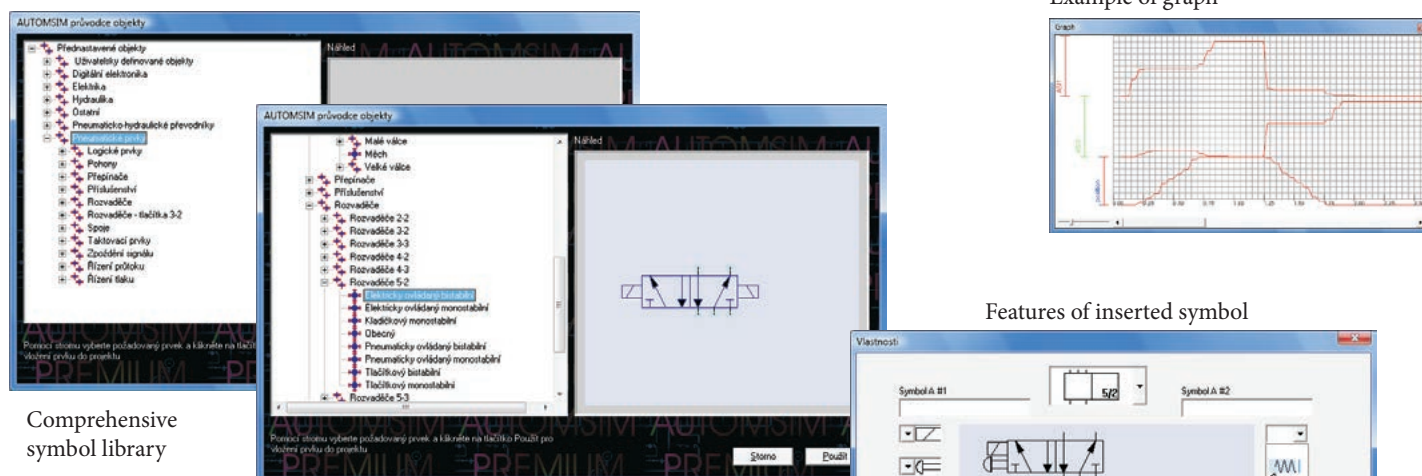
Example of graph

AUTOMSIM průvodce objekty

Přednastavené objekty
Uživatelsky definované objekty
Digitální elektronika
Elektrika
Hydraulika
Ostatní
Pneumaticko-hydraulické převodníky
Pneumatické prvky
Logické prvky
Pohony
Přepínače
Příslušenství
Rozvaděče
Rozvaděče - tlačítka 3-2
Spoje
Taktovací prvky
Zpoždění signálu
Řízení průtoku
Řízení tlaku

Náhled

Pomocí stromu vyberte požadovaný prvek a klikněte na tlačítko Použít pro vložení prvku do projektu

AUTOMSIM průvodce objekty

Malé válce
Měch
Velké válce
Přepínače
Příslušenství
Rozvaděče
Rozvaděče 2-2
Rozvaděče 3-2
Rozvaděče 3-3
Rozvaděče 4-2
Rozvaděče 4-3
Rozvaděče 5-2
Elektricky ovládaný bistabilní
Elektricky ovládaný monostabilní
Kladičkový monostabilní
Obecný
Pneumaticky ovládaný bistabilní
Pneumaticky ovládaný monostabilní
Tlačítkový bistabilní
Tlačítkový monostabilní
Rozvaděče 5-3

Náhled

Pomocí stromu vyberte požadovaný prvek a klikněte na tlačítko Použít pro vložení prvku do projektu

Storno
Použít

Graph

Comprehensive symbol library

Features of inserted symbol

Vlastnosti

Symbol A #1
5/2
Symbol A #2